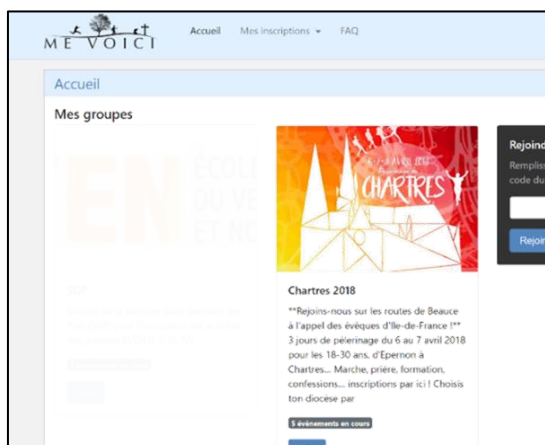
ME VOICI

Accueil Mes inscriptions ▾ FAQ

Accueil

Mes groupes

EN ÉCOL DU VE ET NO

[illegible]

6 - 7 AVRIL 2018 CHARTRES

Chartres 2018

**Rejoins-nous sur les routes de Beauce à l'appel des évêques d'Ile-de-France !** 3 jours de pèlerinage du 6 au 7 avril 2018 pour les 18-30 ans, d'Epernon à Chartres... Marche, prière, formation, confessions... inscriptions par ici ! Choisis ton diocèse par

5 événements en cours

Rejoin

Rempliss code du

Rejoin